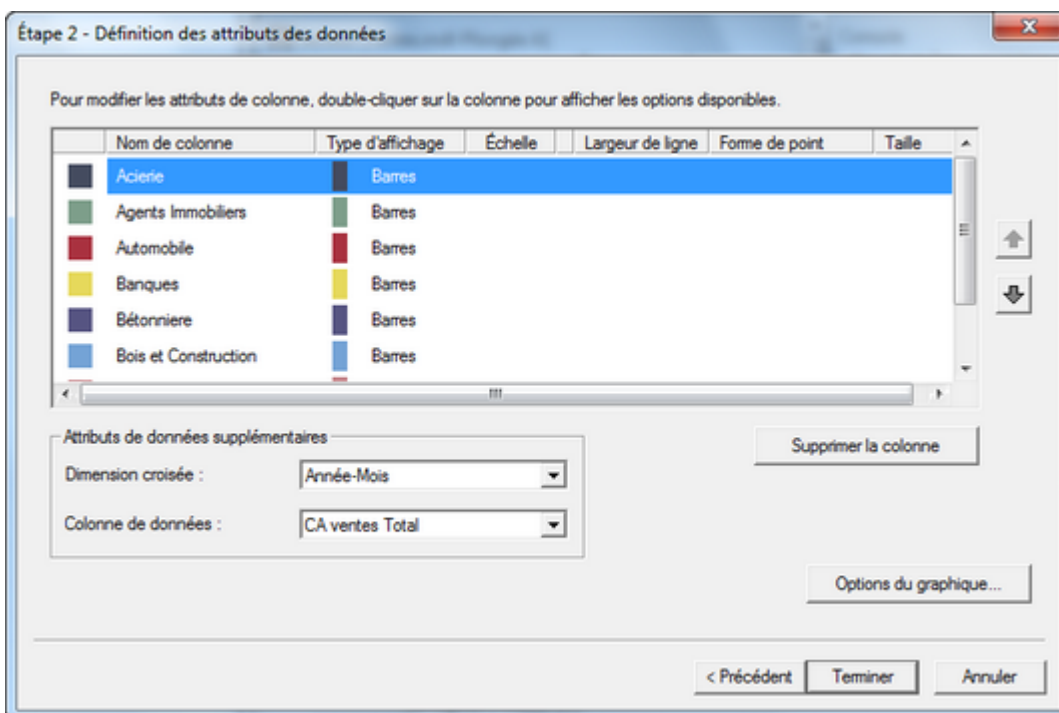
Étape 2 - Définition des attributs des données

Pour modifier les attributs de colonne, double-cliquer sur la colonne pour afficher les options disponibles.

| | Nom de colonne | Type d'affichage | Échelle | Largeur de ligne | Forme de point | Taille |
|---|---|---|---|---|---|---|
| | Acierie | Barres | | | | |
| | Agents Immobiliers | Barres | | | | |
| | Automobile | Barres | | | | |
| | Banques | Barres | | | | |
| | Bétonniere | Barres | | | | |
| | Bois et Construction | Barres | | | | |

Attributs de données supplémentaires

Dimension croisée : Année-Mois

Colonne de données : CA ventes Total

Supprimer la colonne

Options du graphique...

< Précédent Terminer Annuler